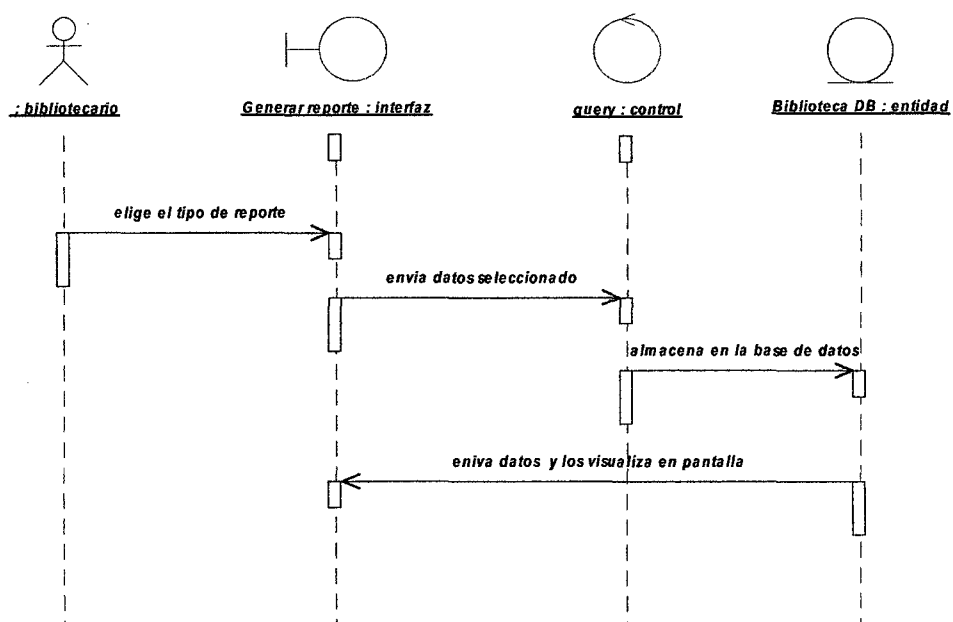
: bibliotecario

Generar reporte : interfaz

query : control

Biblioteca DB : entidad

elige el tipo de reporte

envia datos seleccionado

almacena en la base de datos

eniva datos y los visualiza en pantalla